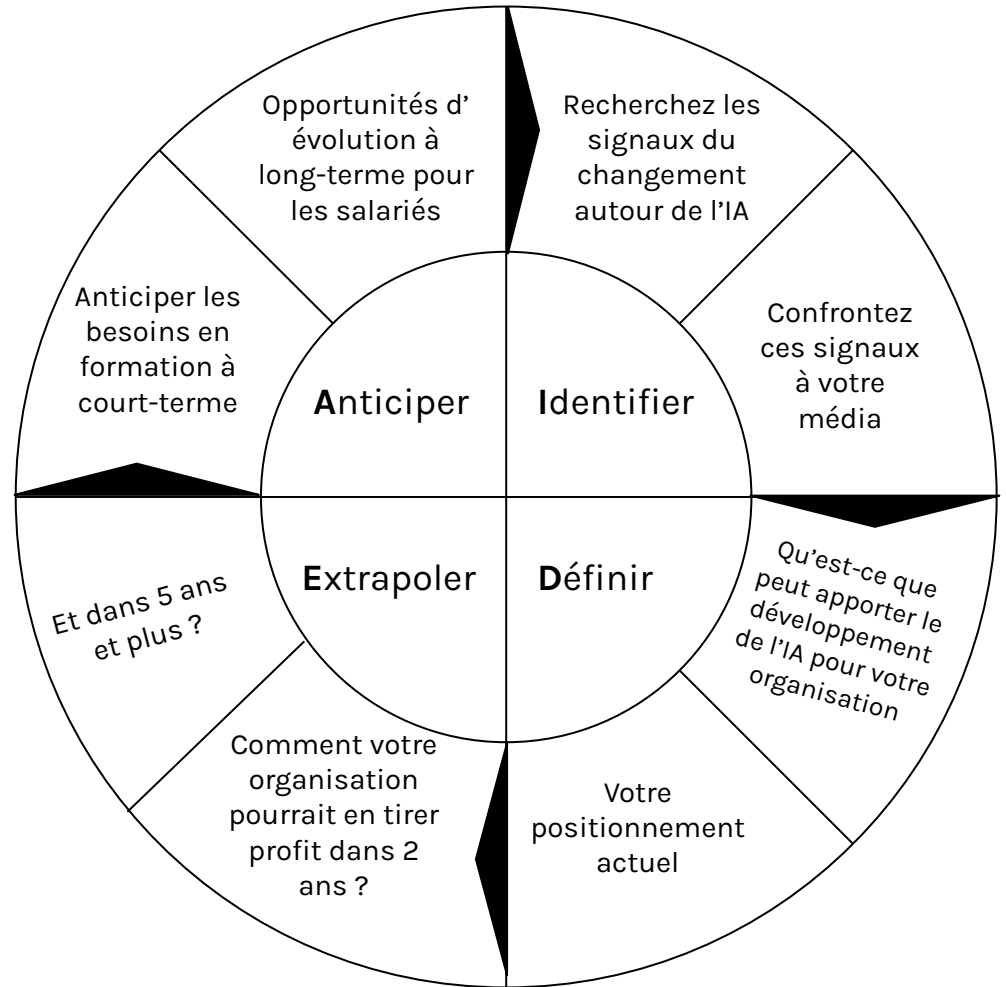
Opportunités d' évolution à long-terme pour les salariés

Recherchez les signaux du changement autour de l'IA

Anticiper les besoins en formation à court-terme

Confrontez ces signaux à votre média

Anticiper

Identifier

Extrapoler

Définir

Et dans 5 ans et plus ?

Qu'est-ce que peut apporter le développement de l'IA pour votre organisation

Comment votre organisation pourrait en tirer profit dans 2 ans ?

Votre positionnement actuel